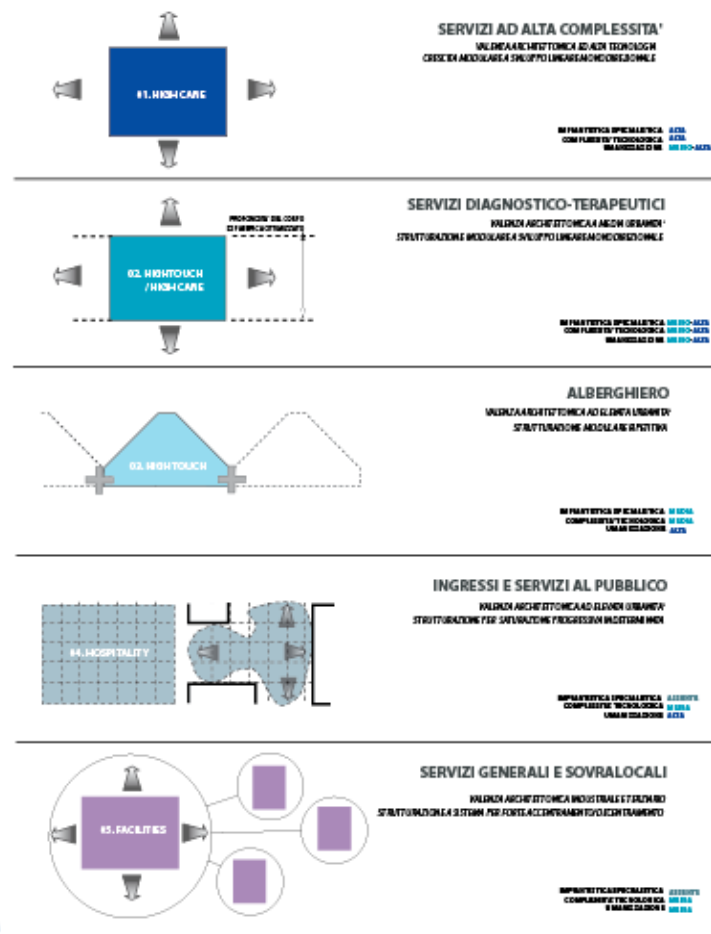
SERVIZI AD ALTA COMPLESSITA'
VALENZA ARCHITETTONICA ED ALTA TECNOLOGIA
CRESCITA MODULARE A SVILUPPO LINEARE MONODIREZIONALE

01. HIGH CARE

IMPIANTISTICA SPECIALISTICA ALTA
COMPLESSITA' TECNOLOGICA ALTA
UMANIZZAZIONE MEDIO-ALTA

SERVIZI DIAGNOSTICO-TERAPEUTICI
VALENZA ARCHITETTONICA A REGIONE URBANA
STRUTTURAZIONE MODULARE A SVILUPPO LINEARE MONODIREZIONALE

PROFONDITA' DEL CORPO DI FABBRICA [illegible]

02. HIGHTOUCH / HIGH CARE

IMPIANTISTICA SPECIALISTICA MEDIO-ALTA
COMPLESSITA' TECNOLOGICA MEDIO-ALTA
UMANIZZAZIONE MEDIO-ALTA

ALBERGHIERO
VALENZA ARCHITETTONICA AD ELEMENTO URBANO
STRUTTURAZIONE MODULARE RIPETITIVA

03. HIGHTOUCH

IMPIANTISTICA SPECIALISTICA MEDIA
COMPLESSITA' TECNOLOGICA MEDIA
UMANIZZAZIONE ALTA

INGRESSI E SERVIZI AL PUBBLICO
VALENZA ARCHITETTONICA AD ELEMENTO URBANO
STRUTTURAZIONE PER SATURAZIONE PROGRESSIVA INTERSTERMEDI

04. HOSPITALITY

IMPIANTISTICA SPECIALISTICA ASSENTE
COMPLESSITA' TECNOLOGICA MEDIA
UMANIZZAZIONE ALTA

SERVIZI GENERALI E SOVRALOCALI
VALENZA ARCHITETTONICA INDUSTRIALE E TERZIARIO
STRUTTURAZIONE A SISTEMA PER FORTE ACCENTRAMENTO/DECENTRAMENTO

05. FACILITIES

IMPIANTISTICA SPECIALISTICA ASSENTE
COMPLESSITA' TECNOLOGICA MEDIA
UMANIZZAZIONE MEDIA